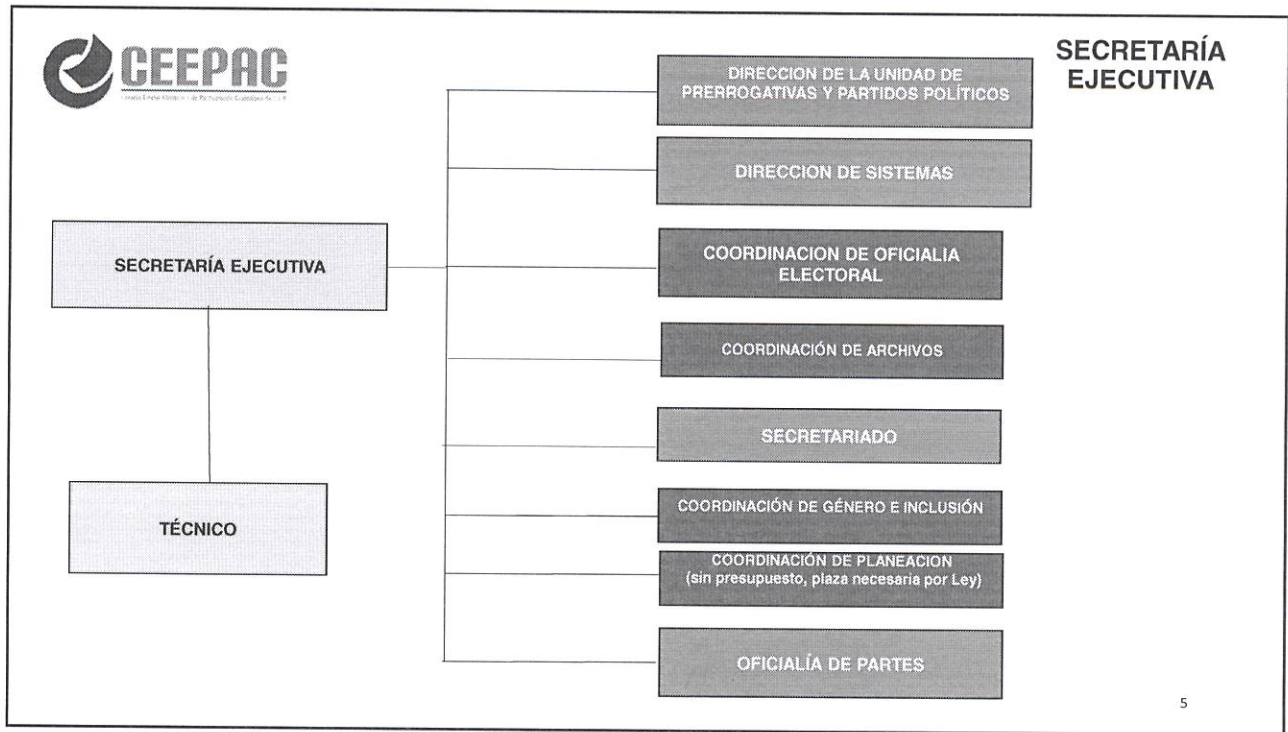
CEEPAC

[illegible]

SECRETARÍA EJECUTIVA

SECRETARÍA EJECUTIVA

TÉCNICO

DIRECCION DE LA UNIDAD DE PRERROGATIVAS Y PARTIDOS POLÍTICOS

DIRECCION DE SISTEMAS

COORDINACION DE OFICIALIA ELECTORAL

COORDINACIÓN DE ARCHIVOS

SECRETARIADO

COORDINACIÓN DE GÉNERO E INCLUSIÓN

COORDINACIÓN DE PLANEACION (sin presupuesto, plaza necesaria por Ley)

OFICIALÍA DE PARTES

5